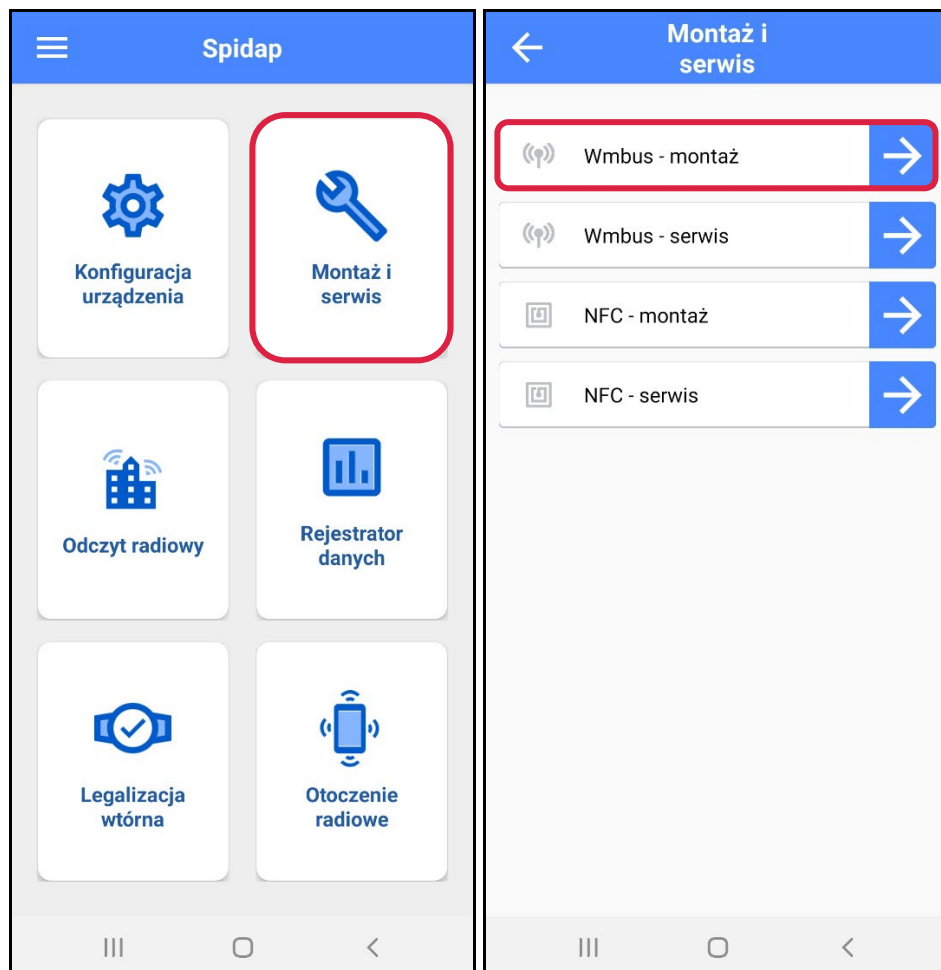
Spidap

Konfiguracja urządzenia

Montaż i serwis

Odczyt radiowy

Rejestrator danych

Legalizacja wtórna

Otoczenie radiowe

Montaż i serwis

Wmbus - montaż

Wmbus - serwis

NFC - montaż

NFC - serwis